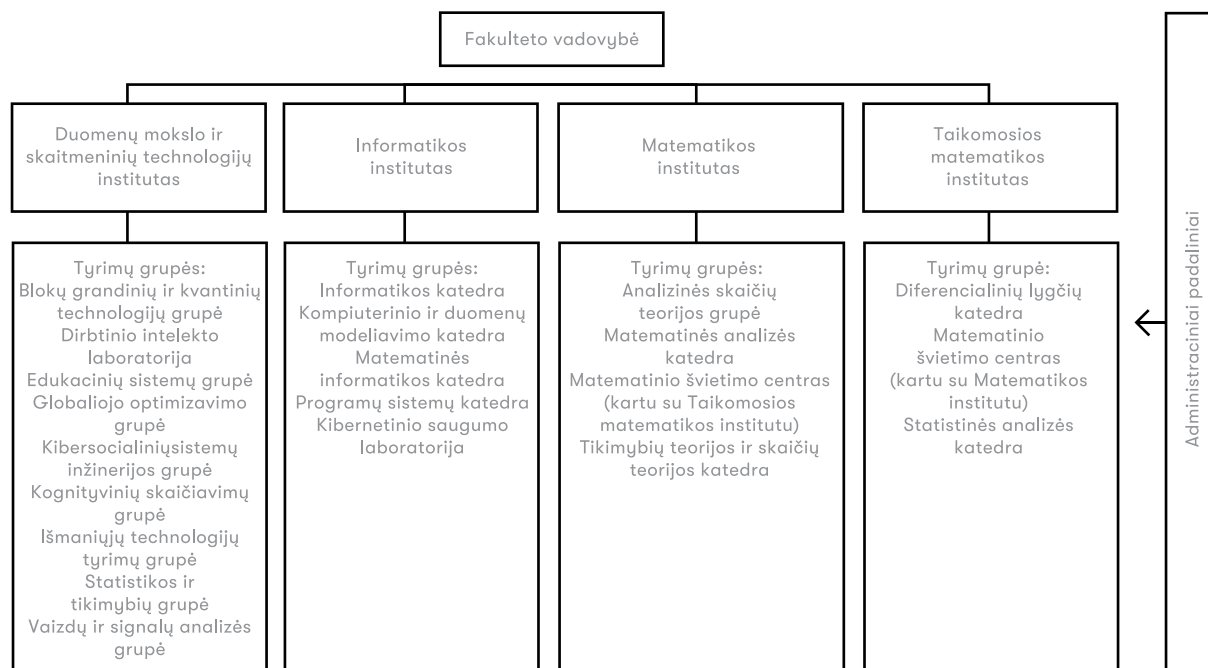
Fakulteto vadovybė

Duomenų mokslo ir skaitmeninių technologijų institutas

Informatikos institutas

Matematikos institutas

Taikomosios matematikos institutas

Tyrimų grupės:
Blokų grandinių ir kvantinių technologijų grupė
Dirbtinio intelekto laboratorija
Edukacinių sistemų grupė
Globaliojo optimizavimo grupė
Kibersocialiniųsistemų inžinerijos grupė
Kognityvinių skaičiavimų grupė
Išmaniųjų technologijų tyrimų grupė
Statistikos ir tikimybių grupė
Vaizdų ir signalų analizės grupė

Tyrimų grupės:
Informatikos katedra
Kompiuterinio ir duomenų modeliavimo katedra
Matematinės informatikos katedra
Programų sistemų katedra
Kibernetinio saugumo laboratorija

Tyrimų grupės:
Analizinės skaičių teorijos grupė
Matematinės analizės katedra
Matematinio švietimo centras (kartu su Taikomosios matematikos institutu)
Tikimybių teorijos ir skaičių teorijos katedra

Tyrimų grupė:
Diferencialinių lygčių katedra
Matematinio švietimo centras (kartu su Matematikos institutu)
Statistinės analizės katedra

Administraciniai padaliniai